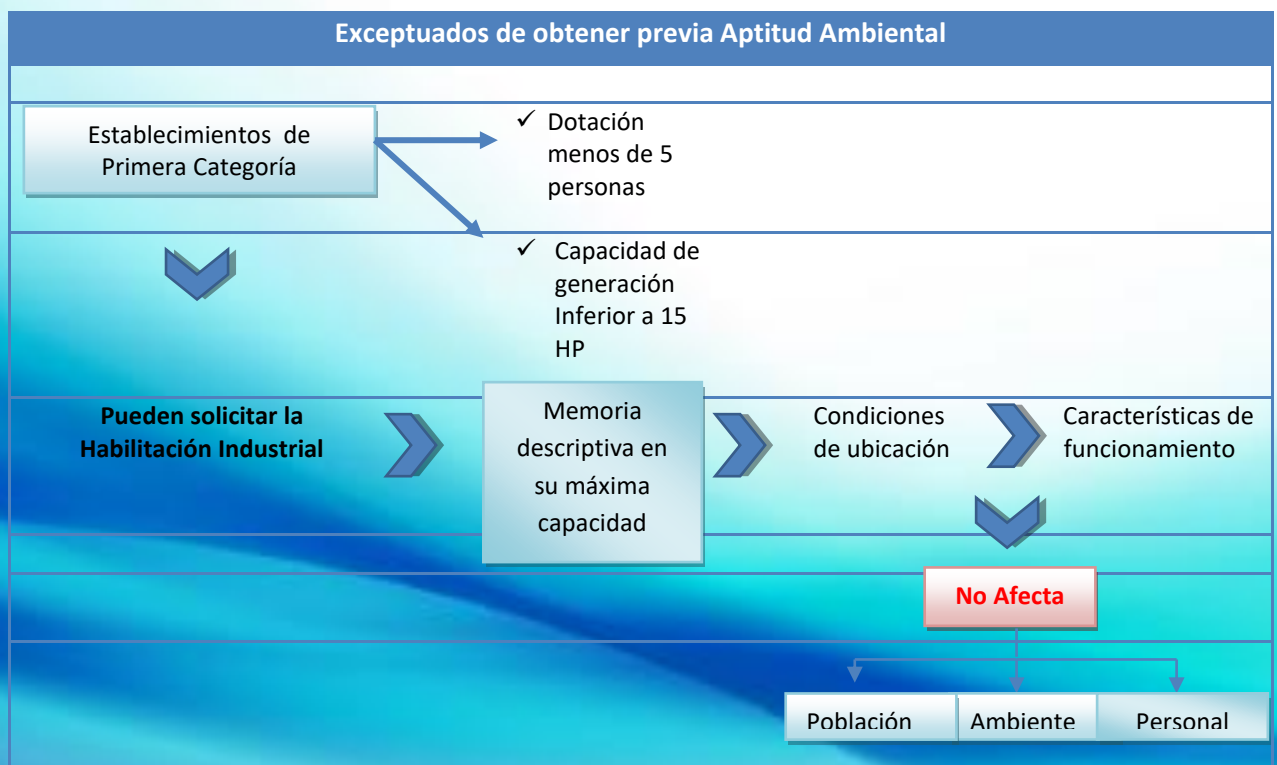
Exceptuados de obtener previa Aptitud Ambiental

Establecimientos de Primera Categoría

✓ Dotación menos de 5 personas

✓ Capacidad de generación Inferior a 15 HP

**Pueden solicitar la Habilitación Industrial**

Memoria descriptiva en su máxima capacidad

Condiciones de ubicación

Características de funcionamiento

No Afecta

Población

Ambiente

Personal